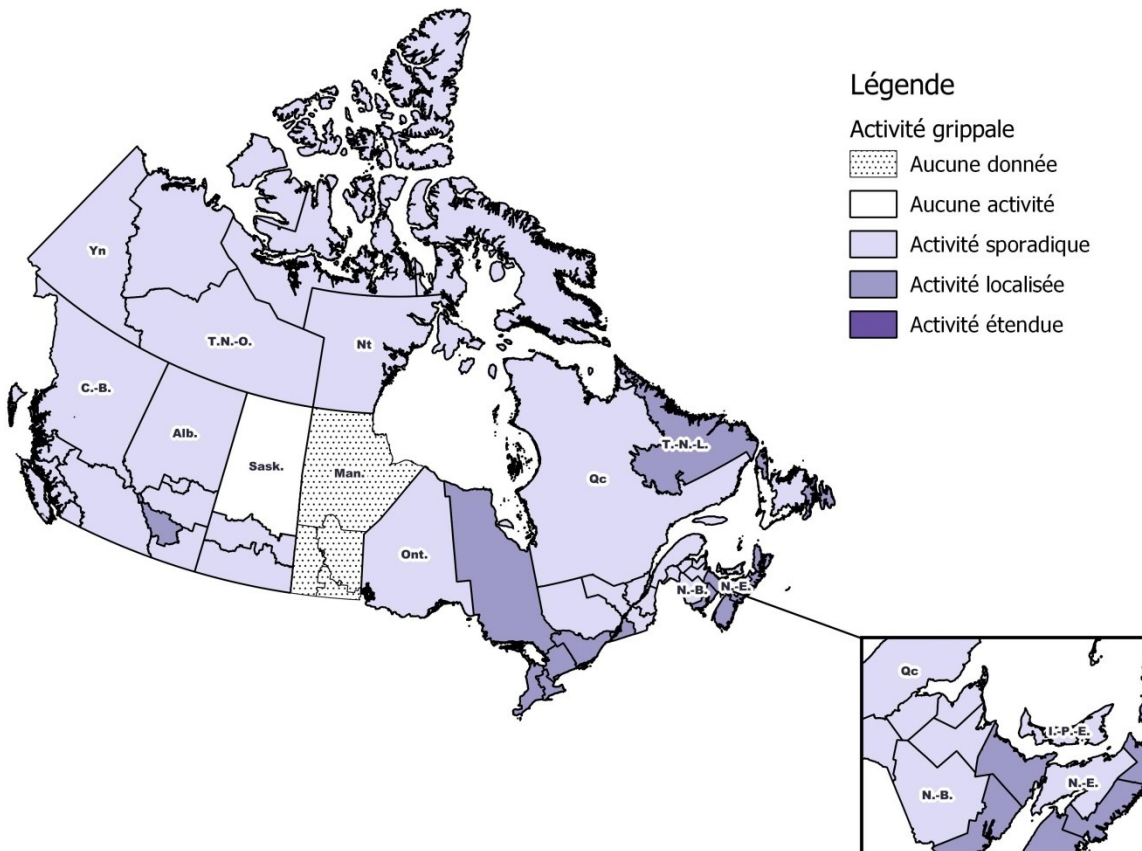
Légende
Activité grippale
Aucune donnée
Aucune activité
Activité sporadique
Activité localisée
Activité étendue

Yn
T.N.-O.
Nt
C.-B.
Alb.
Sask.
Man.
Ont.
Qc
T.-N.-L.
N.-B.
N.-E.

Qc
Î.-P.-E.
N.-B.
N.-E.